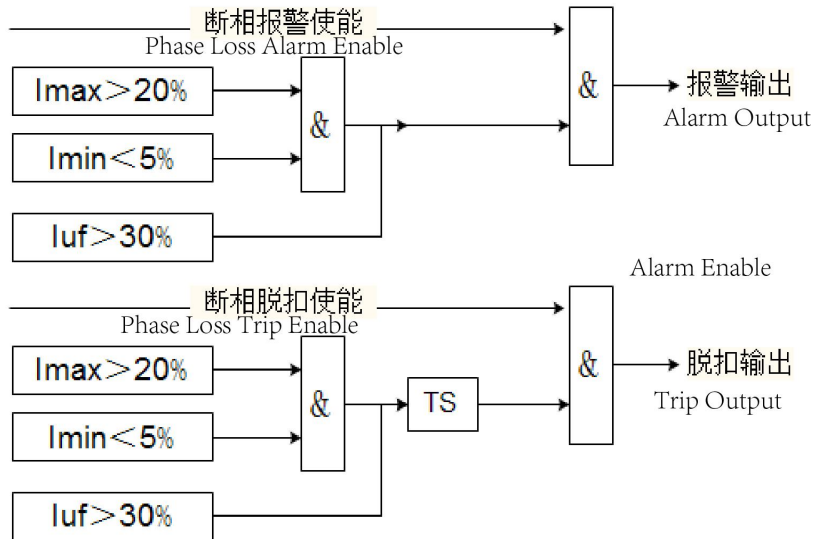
断相报警使能
Phase Loss Alarm Enable

Imax＞20%

Imin＜5%

Iuf＞30%

&

&

报警输出
Alarm Output

Alarm Enable

断相脱扣使能
Phase Loss Trip Enable

Imax＞20%

Imin＜5%

Iuf＞30%

&

TS

&

脱扣输出
Trip Output